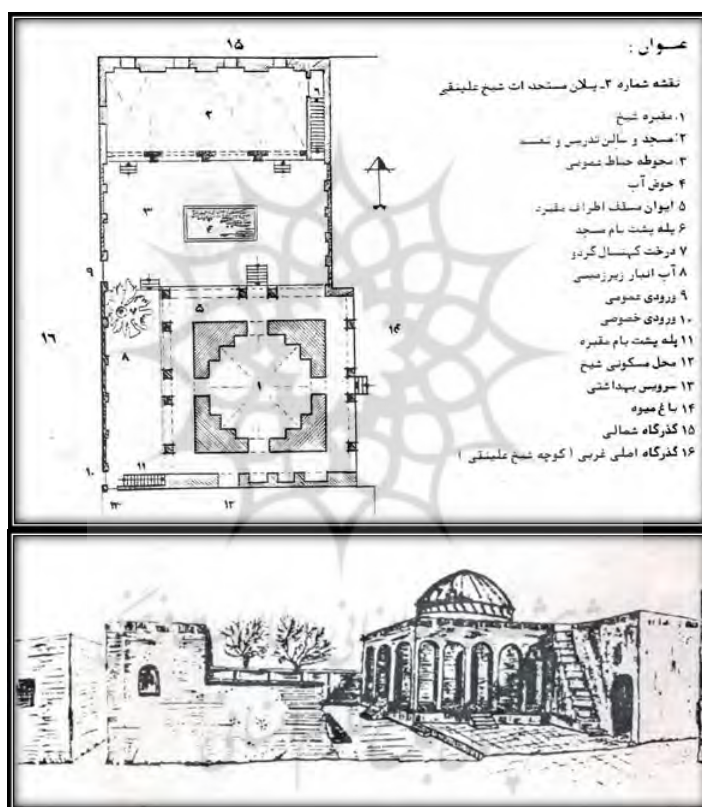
عنوان :

نقشه شماره ۳- پلان مستحدثات شیخ علینقی

۱. مقبره شیخ
۲. مسجد و سالن تدریس و تعلیم
۳. محوطه حیاط عمومی
۴ حوض آب
۵ ایوان مسقف اطراف مقبره
۶ پله پشت بام مسجد
۷ درخت کهنسال گردو
۸ آب انبار زیرزمینی
۹ ورودی عمومی
۱۰ ورودی خصوصی
۱۱ پله پشت بام مقبره
۱۲ محل مسکونی شیخ
۱۳ سرویس بهداشتی
۱۴ باغ میوه
۱۵ گذرگاه شمالی
۱۶ گذرگاه اصلی غربی ( کوچه شیخ علینقی )

۱۵
۲
۶
۳
۴
۹
۷
۵
۱۶
۸
۱
۱۴
۱۰
۱۱
۱۳
۱۲